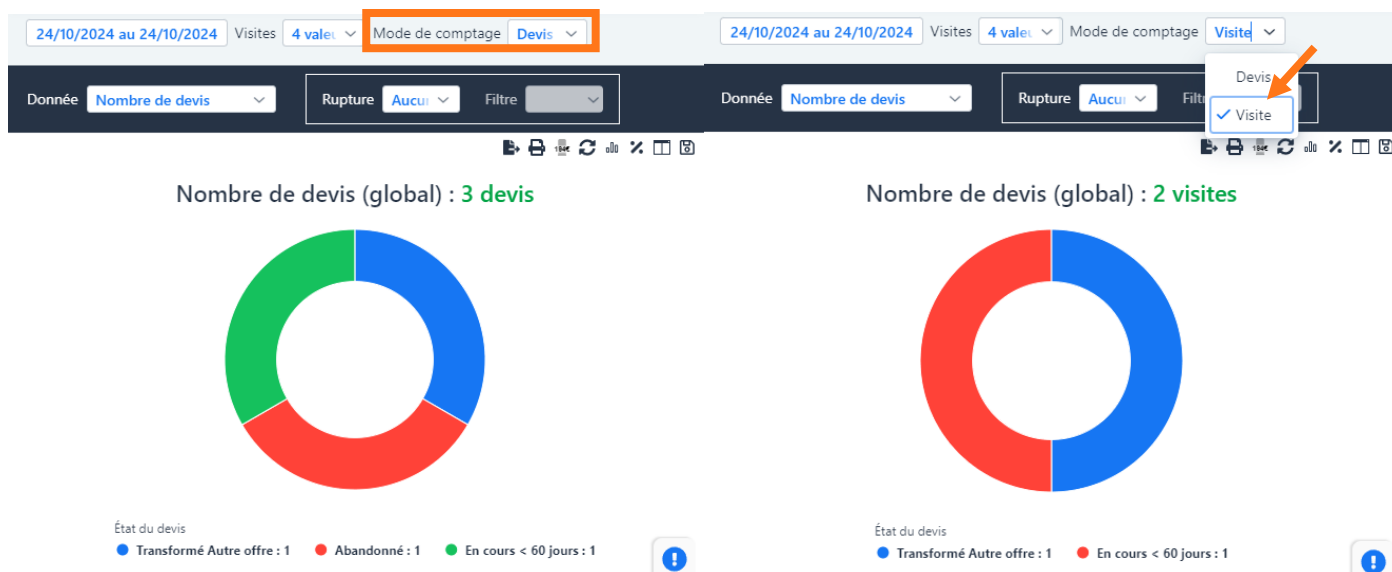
24/10/2024 au 24/10/2024 Visites 4 valeu Mode de comptage Devis

Donnée Nombre de devis Rupture Aucu Filtre

Nombre de devis (global) : 3 devis

État du devis
Transformé Autre offre : 1 Abandonné : 1 En cours < 60 jours : 1

24/10/2024 au 24/10/2024 Visites 4 valeu Mode de comptage Visite

Devis
Visite

Donnée Nombre de devis Rupture Aucu Filt

Nombre de devis (global) : 2 visites

État du devis
Transformé Autre offre : 1 En cours < 60 jours : 1